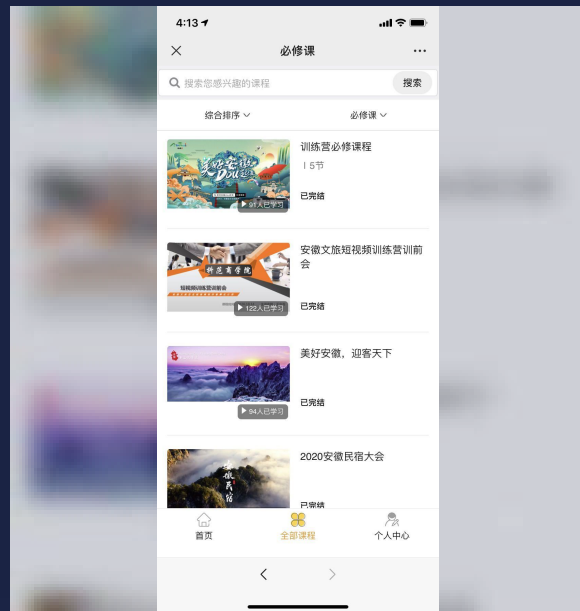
4:13

×
必修课
···

搜索您感兴趣的课程
搜索

综合排序
必修课

美好安徽
Dou起来
▶ 98人已学习
训练营必修课程
丨5节
已完结

抖范商学院
短视频训练营前会
▶ 122人已学习
安徽文旅短视频训练营训前会
已完结

▶ 94人已学习
美好安徽，迎客天下
已完结

安徽民宿
2020安徽民宿大会
已完结

首页
全部课程
个人中心

<
>